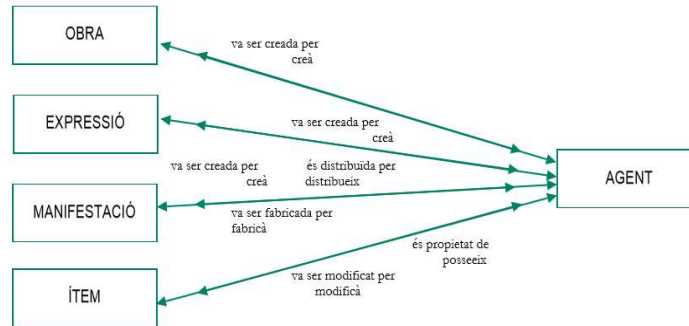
OBRA

va ser creada per
creà

EXPRESSIÓ

va ser creada per
creà

va ser creada per
creà

és distribuïda per
distribueix

AGENT

MANIFESTACIÓ

va ser fabricada per
fabricà

és propietat de
posseeix

ÍTEM

va ser modificat per
modificà